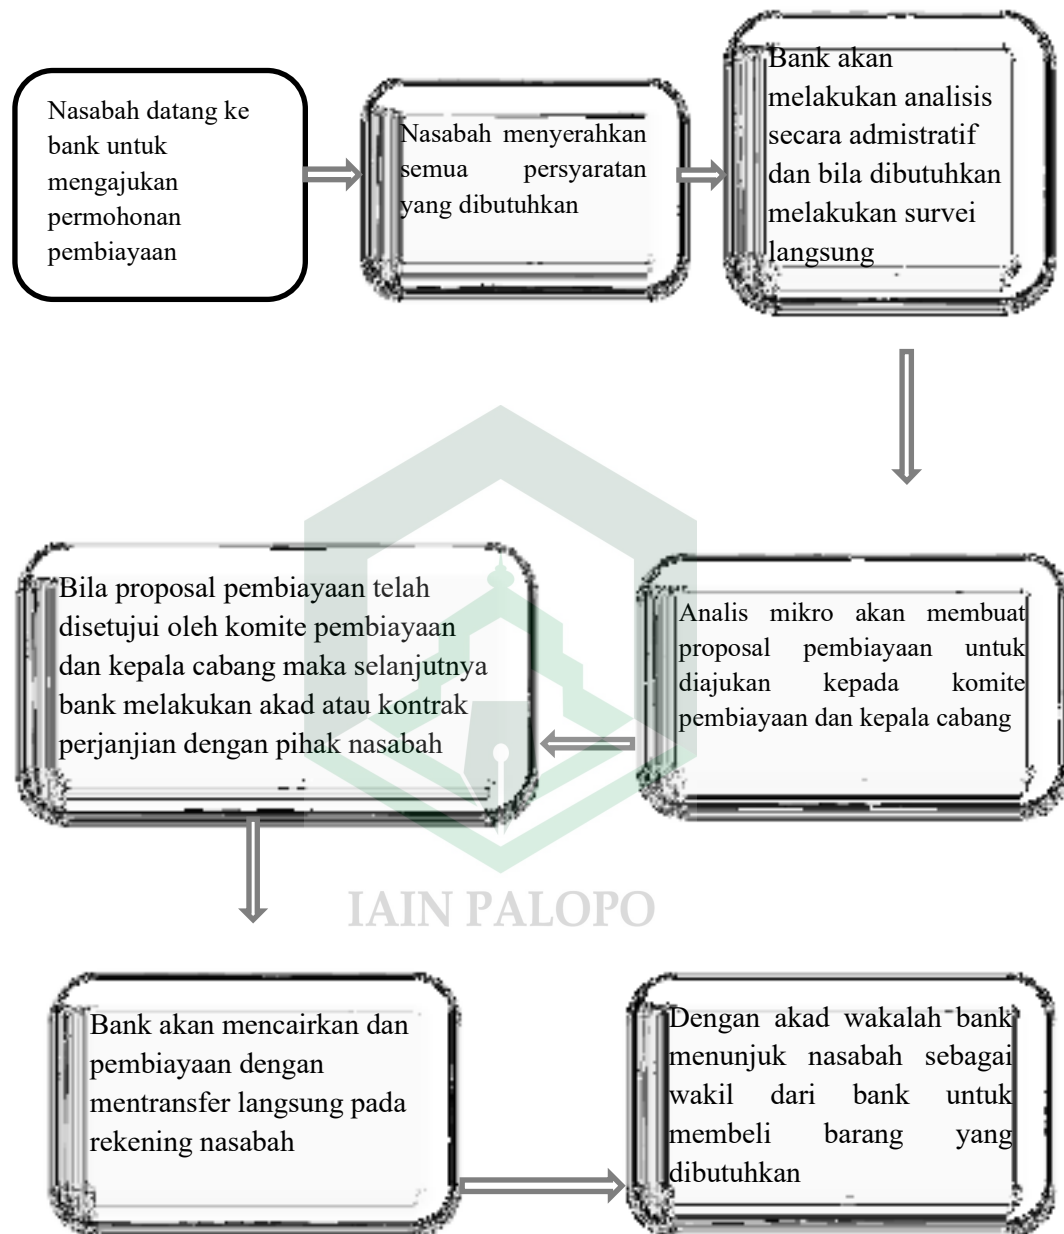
Nasabah datang ke bank untuk mengajukan permohonan pembiayaan

Nasabah menyerahkan semua persyaratan yang dibutuhkan

Bank akan melakukan analisis secara admistratif dan bila dibutuhkan melakukan survei langsung

Analis mikro akan membuat proposal pembiayaan untuk diajukan kepada komite pembiayaan dan kepala cabang

Bila proposal pembiayaan telah disetujui oleh komite pembiayaan dan kepala cabang maka selanjutnya bank melakukan akad atau kontrak perjanjian dengan pihak nasabah

IAIN PALOPO

Bank akan mencairkan dan pembiayaan dengan mentransfer langsung pada rekening nasabah

Dengan akad wakalah bank menunjuk nasabah sebagai wakil dari bank untuk membeli barang yang dibutuhkan